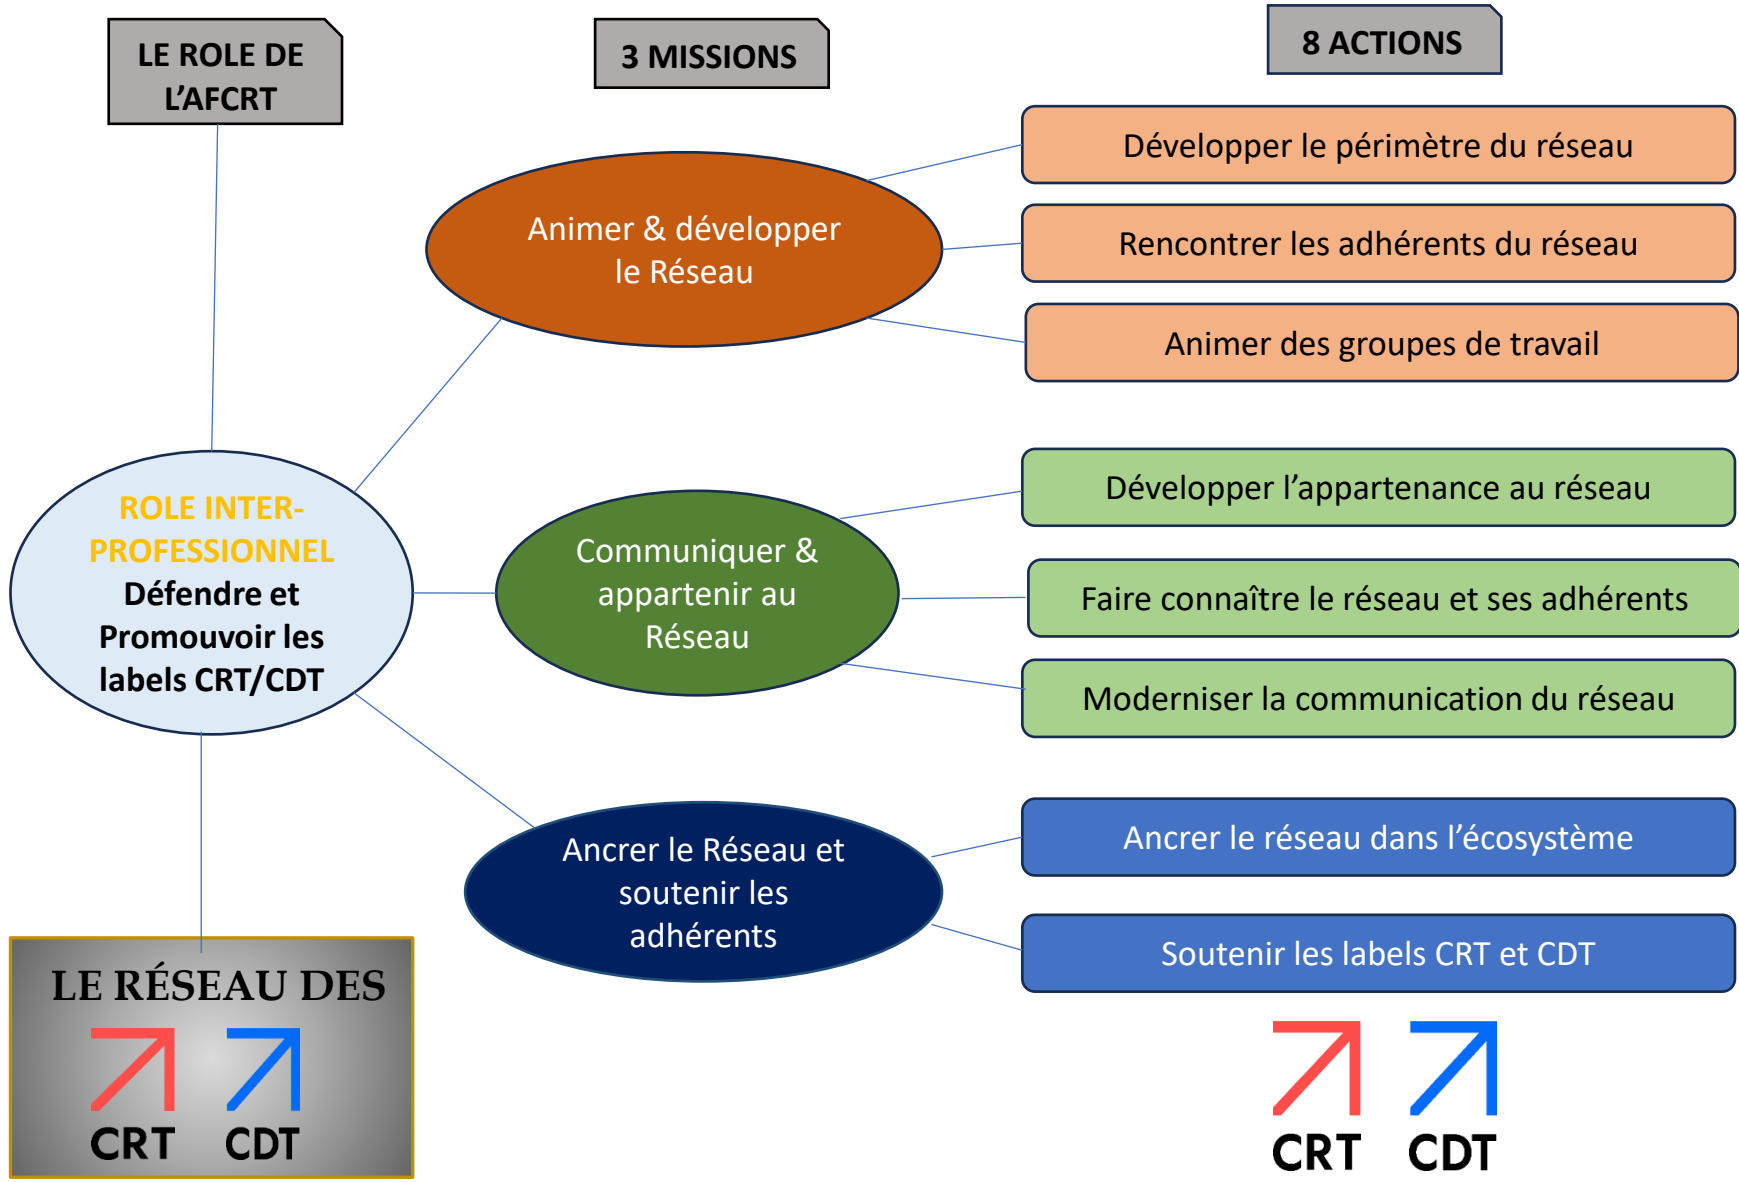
LE ROLE DE L'AFCRT

3 MISSIONS

8 ACTIONS

Animer & développer le Réseau

Développer le périmètre du réseau

Rencontrer les adhérents du réseau

Animer des groupes de travail

ROLE INTER-PROFESSIONNEL
Défendre et Promouvoir les labels CRT/CDT

Communiquer & appartenir au Réseau

Développer l'appartenance au réseau

Faire connaître le réseau et ses adhérents

Moderniser la communication du réseau

Ancrer le Réseau et soutenir les adhérents

Ancrer le réseau dans l'écosystème

Soutenir les labels CRT et CDT

LE RÉSEAU DES
CRT CDT

CRT CDT